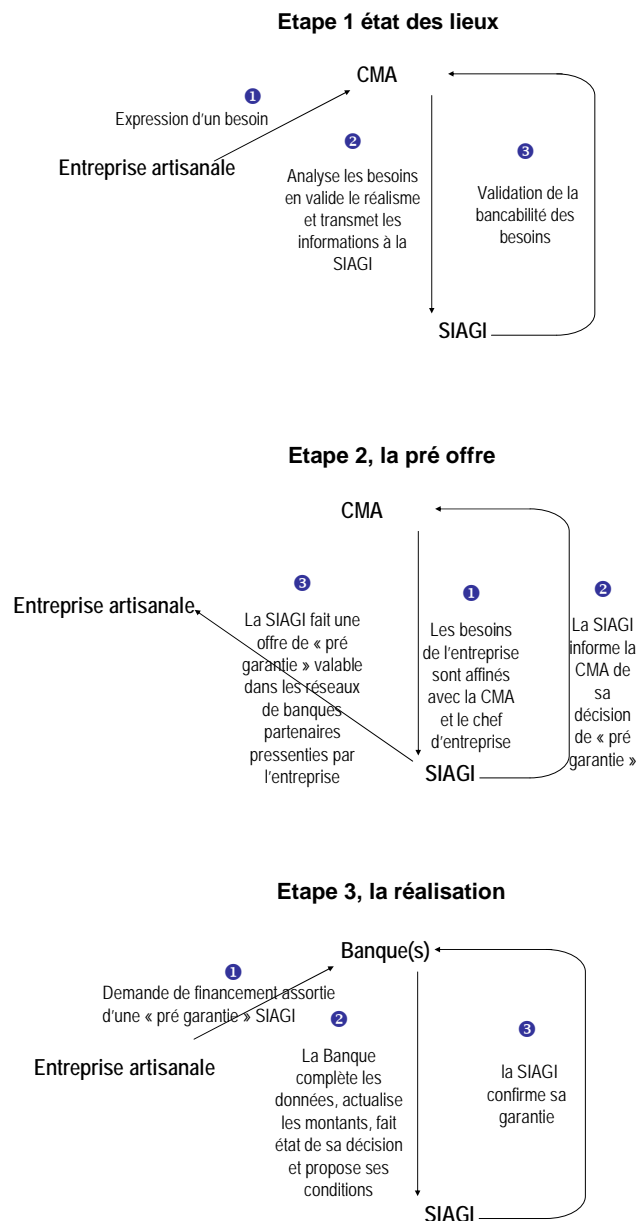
Etape 1 état des lieux

CMA

❶
Expression d'un besoin

Entreprise artisanale

❷
Analyse les besoins en valide le réalisme et transmet les informations à la SIAGI

❸
Validation de la bancabilité des besoins

SIAGI

Etape 2, la pré offre

CMA

❸
Entreprise artisanale

La SIAGI fait une offre de « pré garantie » valable dans les réseaux de banques partenaires pressenties par l'entreprise

❶
Les besoins de l'entreprise sont affinés avec la CMA et le chef d'entreprise

❷
La SIAGI informe la CMA de sa décision de « pré garantie »

SIAGI

Etape 3, la réalisation

Banque(s)

❶
Demande de financement assortie d'une « pré garantie » SIAGI

❷
Entreprise artisanale

La Banque complète les données, actualise les montants, fait état de sa décision et propose ses conditions

❸
la SIAGI confirme sa garantie

SIAGI